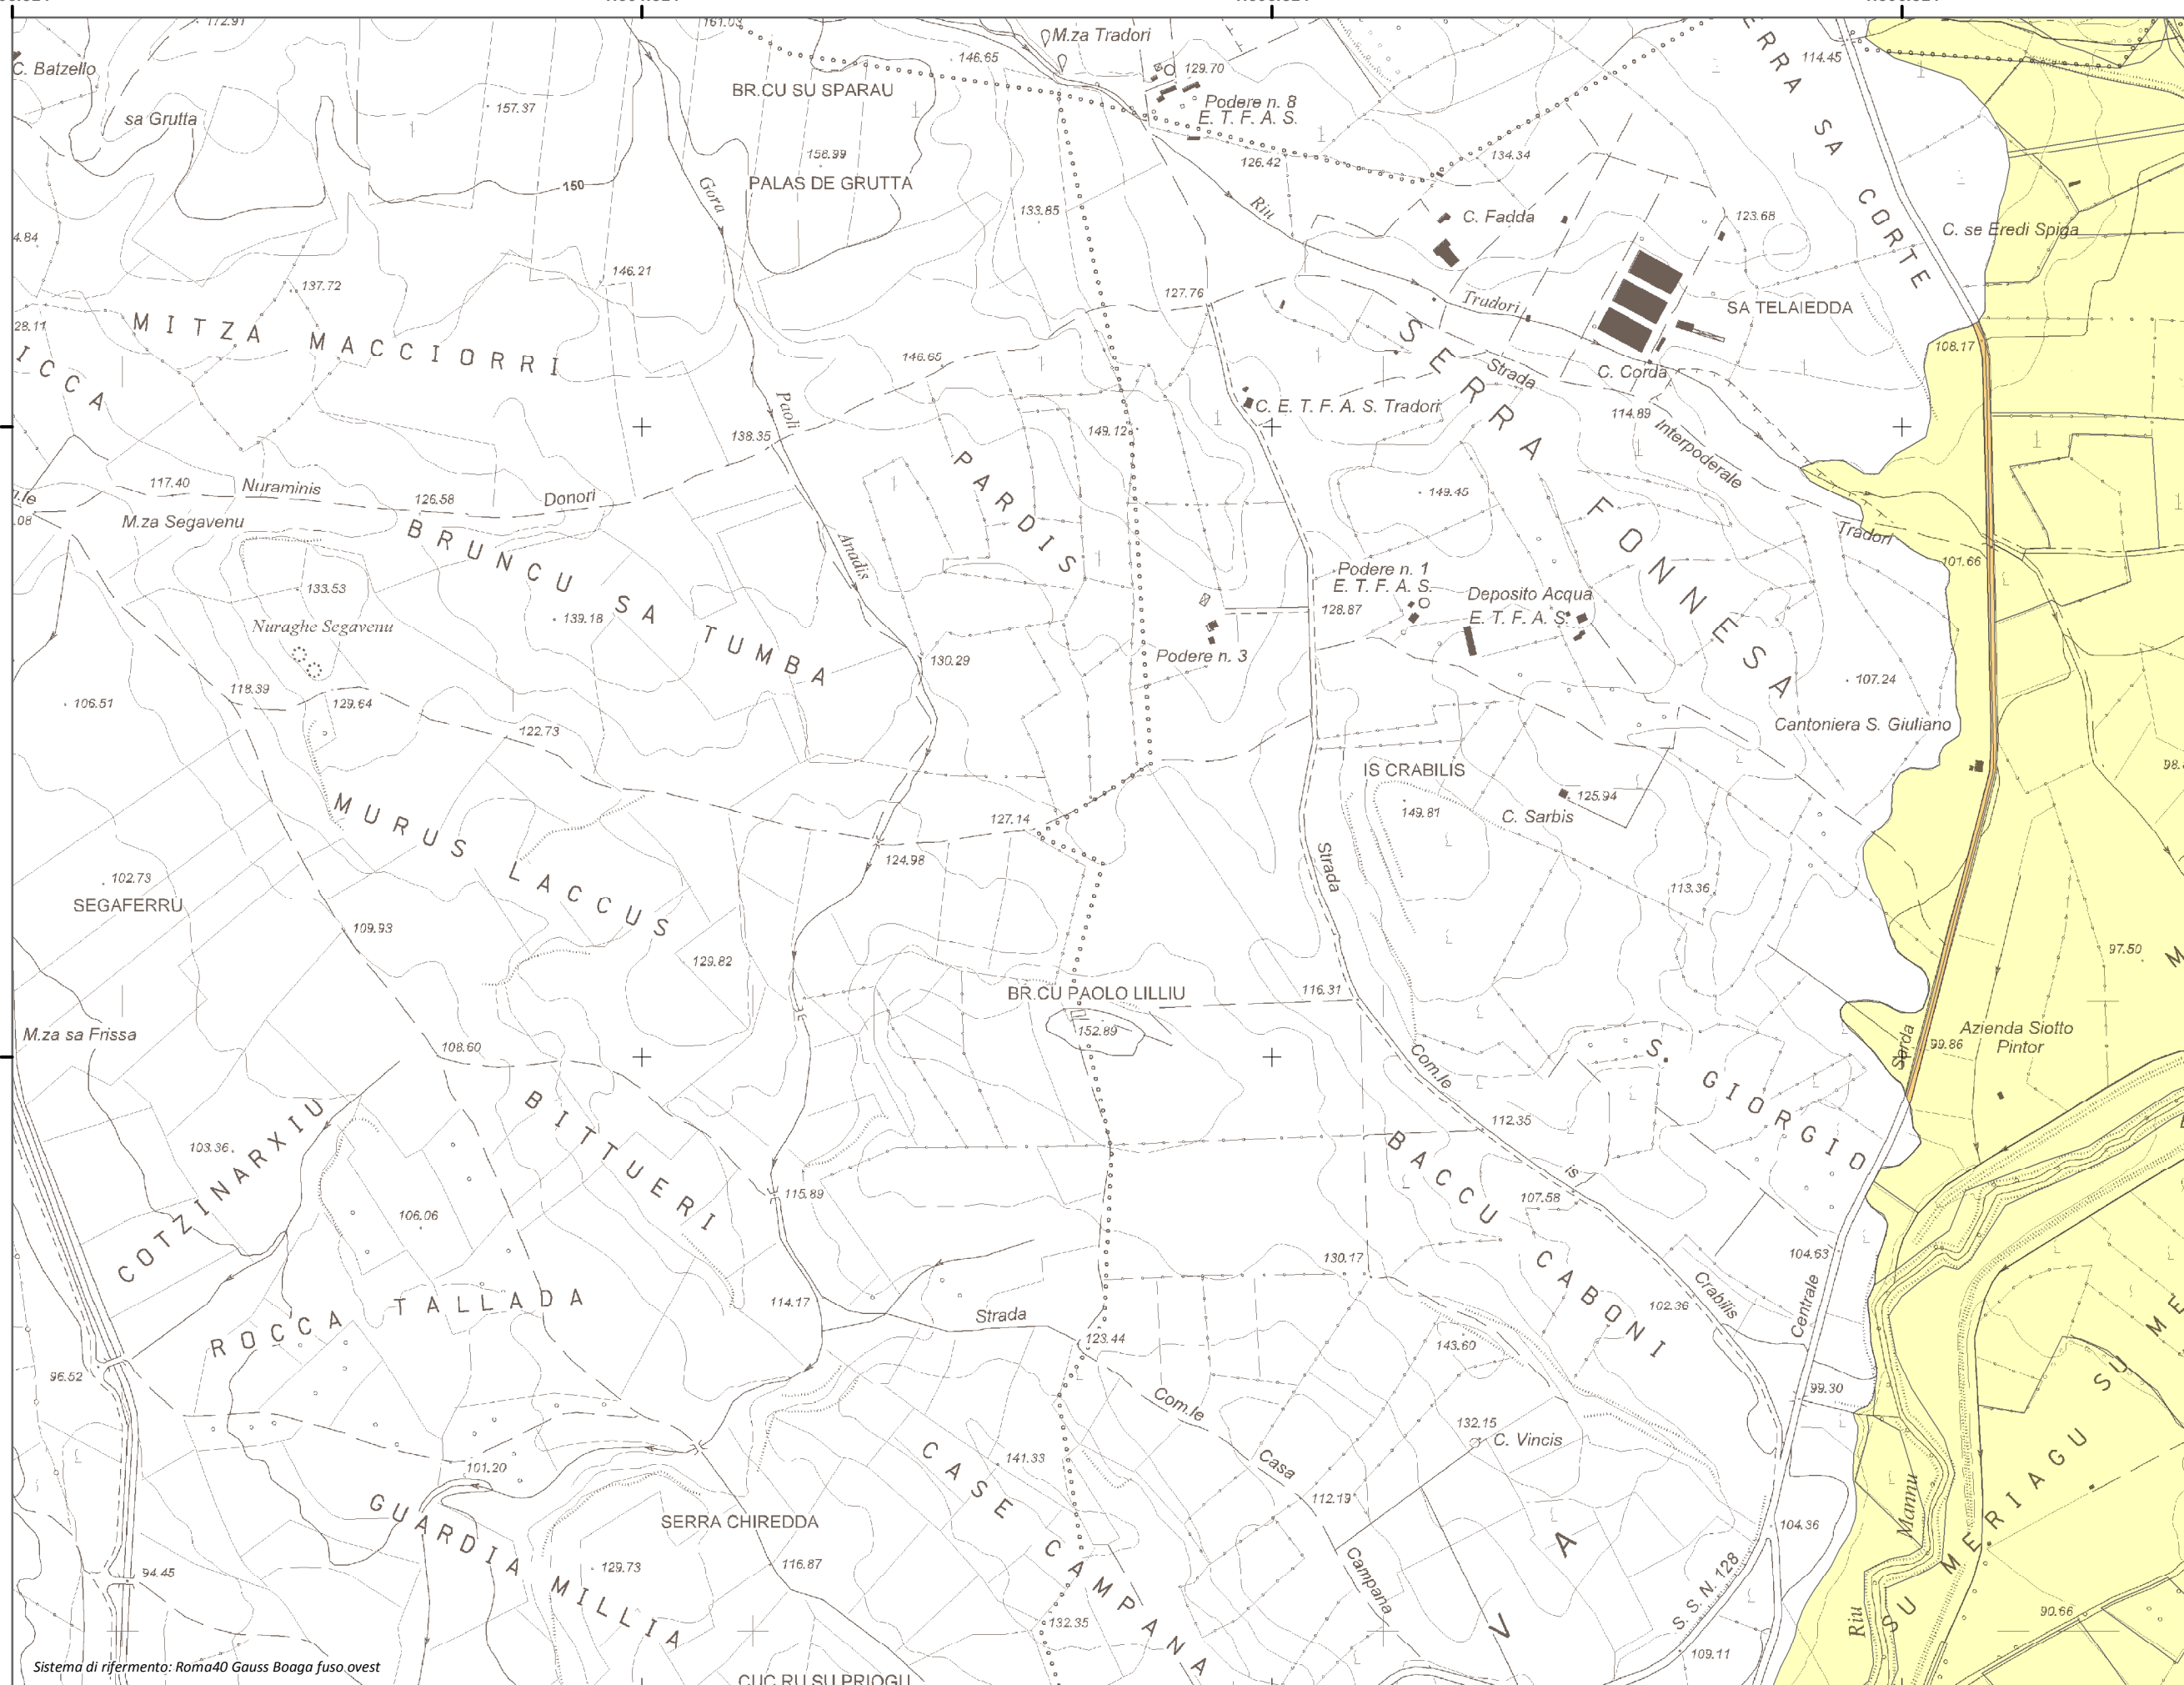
172.91
161.03
M.za Tradori
RRA SA CORTE
114.45
C. Batzello
146.65
129.70
BR.CU SU SPARAU
Podere n. 8
E. T. F. A. S.
sa Grutta
157.37
126.42
134.34
158.99
PALAS DE GRUTTA
150
Gora
Riu
C. Fadda
123.68
C. se Eredi Spiga
133.85
4.84
146.21
127.76
Trudori
SA TELAIEDDA
137.72
28.11
MITZA MACCIORRI
SERRA FONNESA
108.17
ICCA
146.65
Strada
C. Corda
Paoli
C. E. T. F. A. S. Tradori
114.89
138.35
149.12
Interpoderale
PARDIS
149.45
117.40
Nuraminis
126.58
Donori
Tradori
M.za Segavenu
BRUNCU SA TUMBA
Anadis
101.66
133.53
Podere n. 1
E. T. F. A. S.
Deposito Acqua
E. T. F. A. S.
139.18
128.87
Nuraghe Segavenu
Podere n. 3
130.29
107.24
118.39
129.64
106.51
Cantoniera S. Giuliano
122.73
IS CRABILIS
98.
125.94
MURUS LACCUS
149.81
C. Sarbis
127.14
124.98
Strada
102.73
113.36
SEGAFERRU
109.93
129.82
97.50
BR.CU PAOLO LILLIU
116.31
152.89
Azienda Siotto Pintor
M.za sa Frissa
108.60
Com.le
99.86
Strada
S. GIORGIO
BITTUERI
112.35
COTZINARXIU
103.36
BACCU CABONI
is
115.89
107.58
106.06
104.63
130.17
Crabilis
Centrale
114.17
Strada
102.36
ROCCA TALLADA
143.60
123.44
96.52
99.30
Com.le
132.15
C. Vincis
CASE CAMPANA
141.33
Casa
101.20
112.19
SU MERIAGU SU ME
Mannu
GUARDIA MILLIA
SERRA CHIREDDA
104.36
129.73
116.87
Campana
94.45
S. S. N. 128
90.66
A
V
Riu
132.35
109.11
CUC.RU SU PRIOGU
Sistema di rifermento: Roma40 Gauss Boaga fuso ovest